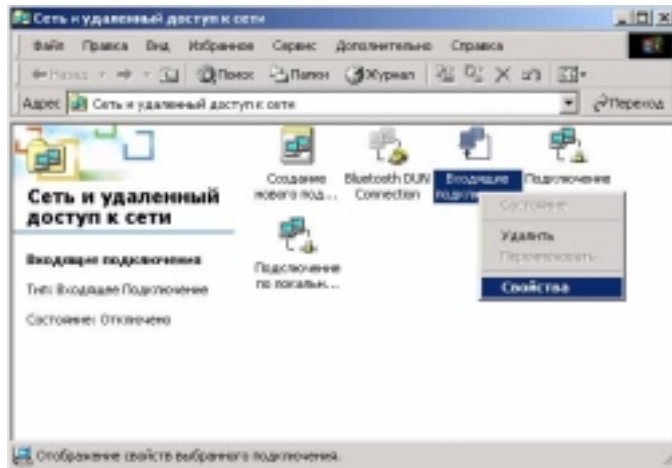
Сеть и удаленный доступ к сети

Файл Правка Вид Избранное Сервис Дополнительно Справка

Назад Поиск Папки Журнал

Адрес Сеть и удаленный доступ к сети Переход

Сеть и удаленный доступ к сети

Входящие подключения

Тип: Входящее Подключение

Состояние: Отключено

Создание нового под...

Bluetooth DUN Connection

Входящие подкл...

Подключение

Подключение по локальн...

Состояние

Удалить

Переименовать

Свойства

Отображение свойств выбранного подключения.